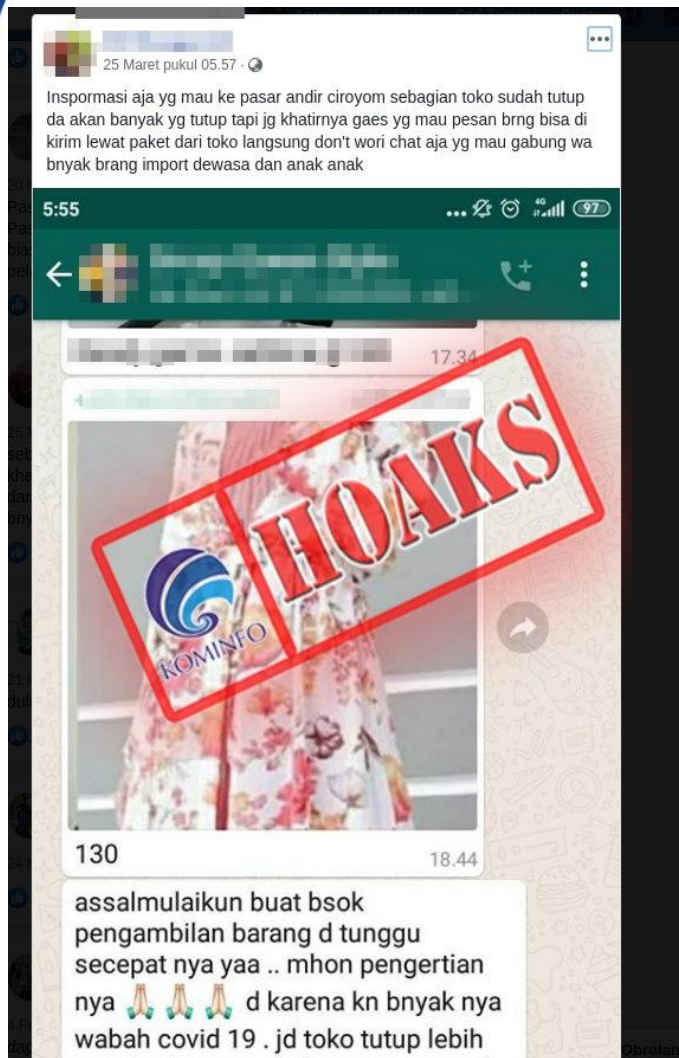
25 Maret pukul 05.57 ·

Inspormasi aja yg mau ke pasar andir ciroyom sebagian toko sudah tutup da akan banyak yg tutup tapi jg khatirnya gaes yg mau pesan brng bisa di kirim lewat paket dari toko langsung don't wori chat aja yg mau gabung wa bnyak brang import dewasa dan anak anak

5:55

97

17.34

HOAKS

KOMINFO

130

18.44

assalmulaikun buat bsok pengambilan barang d tunggu secepat nya yaa .. mhon pengertian nya 🙏 🙏 🙏 d karena kn bnyak nya wabah covid 19 . jd toko tutup lebih